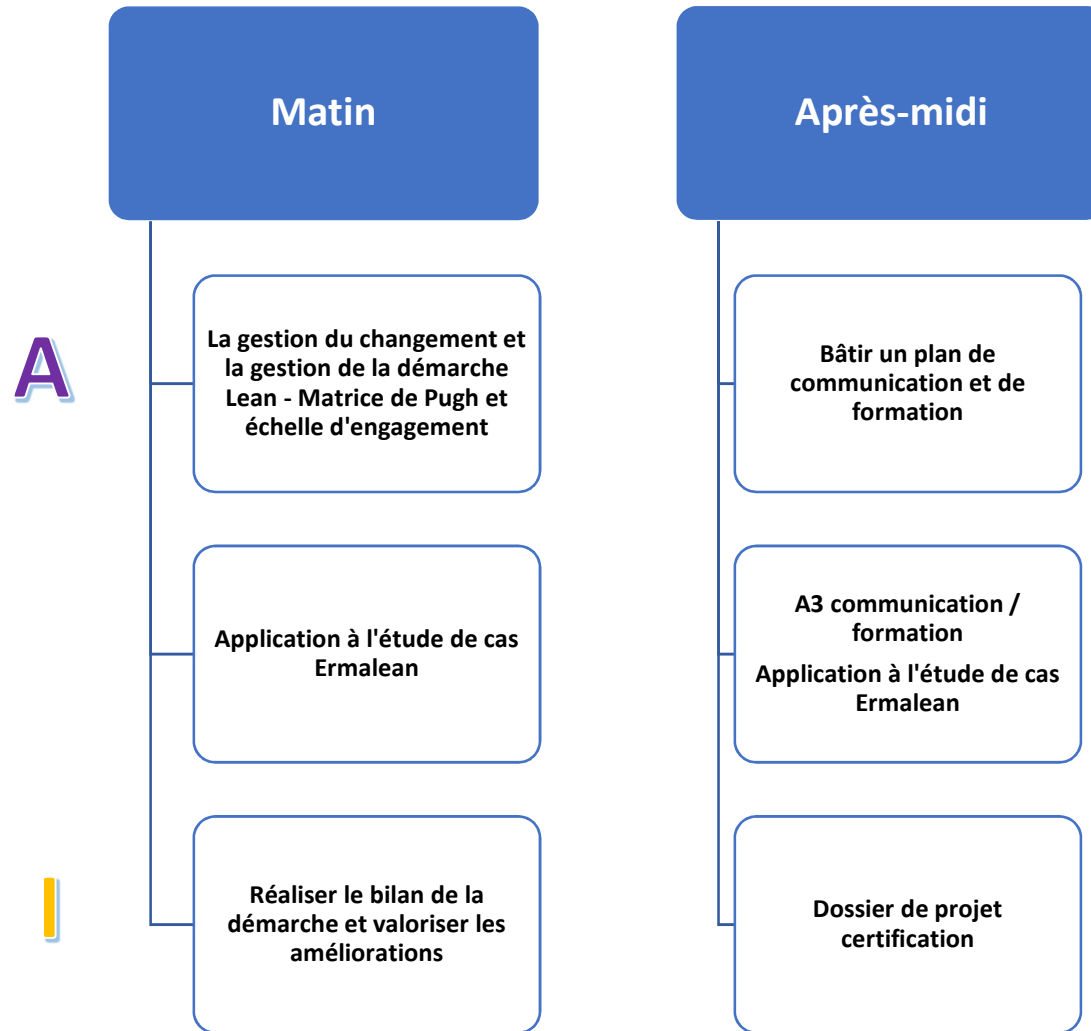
Matin

A

La gestion du changement et la gestion de la démarche Lean - Matrice de Pugh et échelle d'engagement

Application à l'étude de cas Ermalean

I

Réaliser le bilan de la démarche et valoriser les améliorations

Après-midi

Bâtir un plan de communication et de formation

A3 communication / formation

Application à l'étude de cas Ermalean

Dossier de projet certification